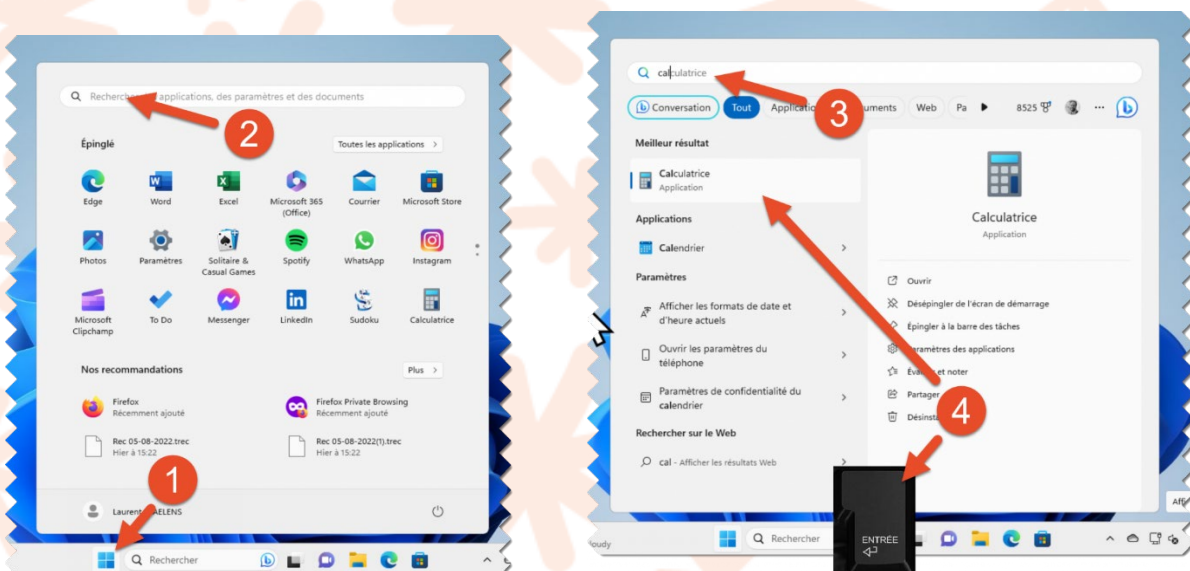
Recherche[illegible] applications, des paramètres et des documents

2

Épinglé

Toutes les applications >

Edge
Word
Excel
Microsoft 365 (Office)
Courrier
Microsoft Store
Photos
Paramètres
Solitaire & Casual Games
Spotify
WhatsApp
Instagram
Microsoft Clipchamp
To Do
Messenger
LinkedIn
Sudoku
Calculatrice

Nos recommandations

Plus >

Firefox
Récemment ajouté
Firefox Private Browsing
Récemment ajouté
Rec 05-08-2022.trec
Hier à 15:22
Rec 05-08-2022(1).trec
Hier à 15:22

1

Laurent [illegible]AELENS

Rechercher

calculatrice

Conversation
Tout
Applicatio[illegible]
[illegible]uments
Web
Pa
8525

3

Meilleur résultat

Calculatrice
Application

Applications

Calendrier

Paramètres

Afficher les formats de date et d'heure actuels

Ouvrir les paramètres du téléphone

Paramètres de confidentialité du calendrier

Rechercher sur le Web

cal - Afficher les résultats Web

Calculatrice
Application

Ouvrir
Désépingler de l'écran de démarrage
Épingler à la barre des tâches
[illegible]aramètres des applications
Év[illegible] et noter
Partager
Désinsta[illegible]

4

ENTRÉE

Rechercher

Aff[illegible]